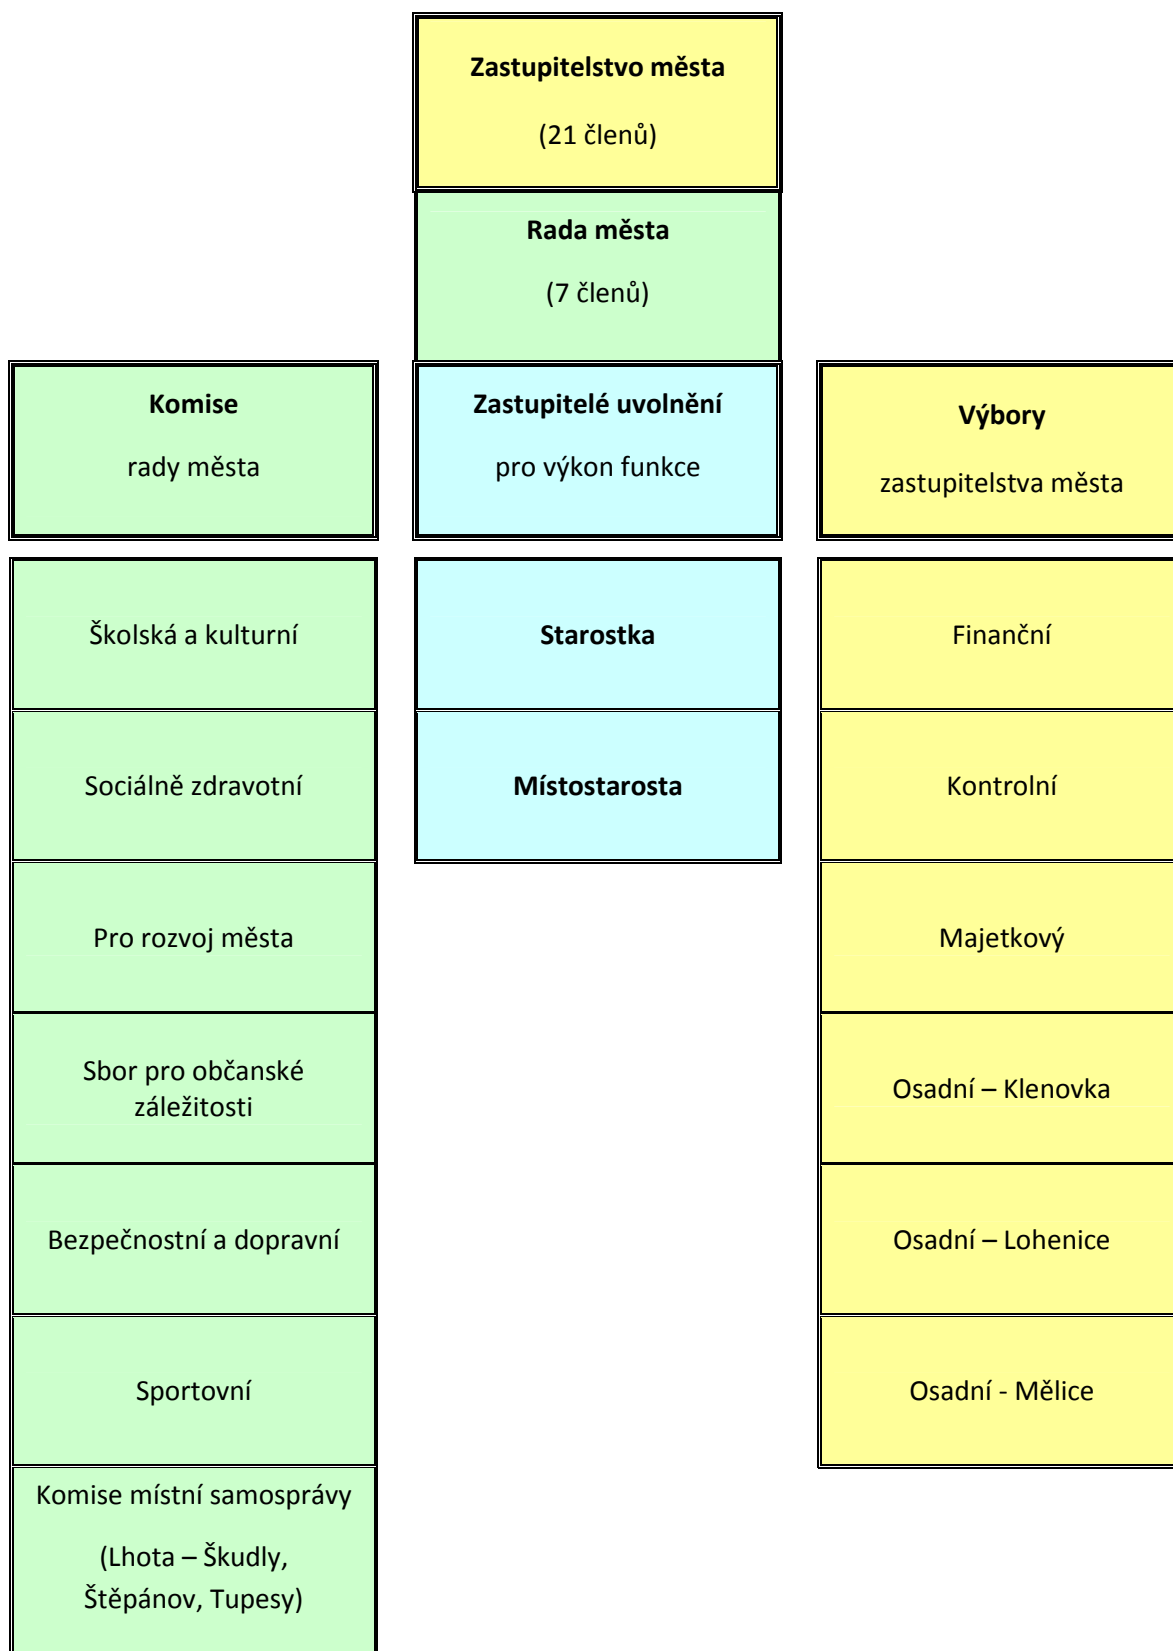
Zastupitelstvo města

(21 členů)

Rada města

(7 členů)

Komise

rady města

Zastupitelé uvolnění

pro výkon funkce

Výbory

zastupitelstva města

Školská a kulturní

Sociálně zdravotní

Pro rozvoj města

Sbor pro občanské záležitosti

Bezpečnostní a dopravní

Sportovní

Komise místní samosprávy

(Lhota – Škudly, Štěpánov, Tupesy)

Starostka

Místostarosta

Finanční

Kontrolní

Majetkový

Osadní – Klenovka

Osadní – Lohenice

Osadní - Mělice